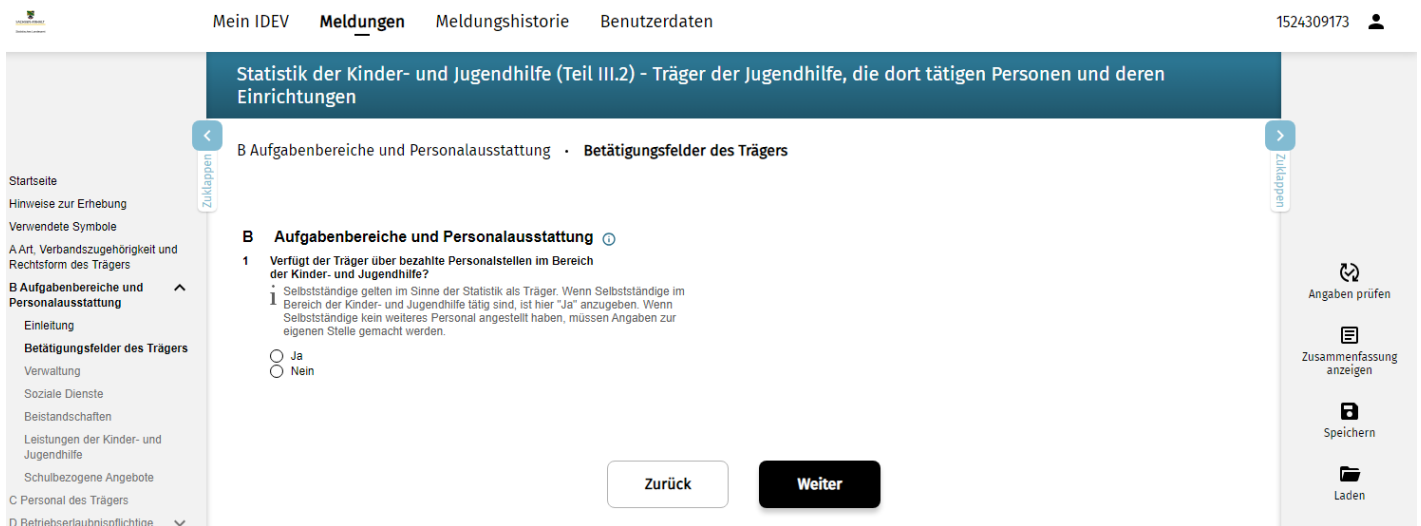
Mein IDEV Meldungen Meldungshistorie Benutzerdaten

1524309173

Statistik der Kinder- und Jugendhilfe (Teil III.2) - Träger der Jugendhilfe, die dort tätigen Personen und deren Einrichtungen

Zuklappen

B Aufgabenbereiche und Personalausstattung · Betätigungsfelder des Trägers

Zuklappen

Startseite
Hinweise zur Erhebung
Verwendete Symbole
A Art, Verbandszugehörigkeit und Rechtsform des Trägers
B Aufgabenbereiche und Personalausstattung
Einleitung
Betätigungsfelder des Trägers
Verwaltung
Soziale Dienste
Beistandschaften
Leistungen der Kinder- und Jugendhilfe
Schulbezogene Angebote
C Personal des Trägers
D Betriebserlaubnispflichtige

B Aufgabenbereiche und Personalausstattung

1 Verfügt der Träger über bezahlte Personalstellen im Bereich der Kinder- und Jugendhilfe?

Selbstständige gelten im Sinne der Statistik als Träger. Wenn Selbstständige im Bereich der Kinder- und Jugendhilfe tätig sind, ist hier "Ja" anzugeben. Wenn Selbstständige kein weiteres Personal angestellt haben, müssen Angaben zur eigenen Stelle gemacht werden.

Ja
Nein

Zurück
Weiter

Angaben prüfen
Zusammenfassung anzeigen
Speichern
Laden